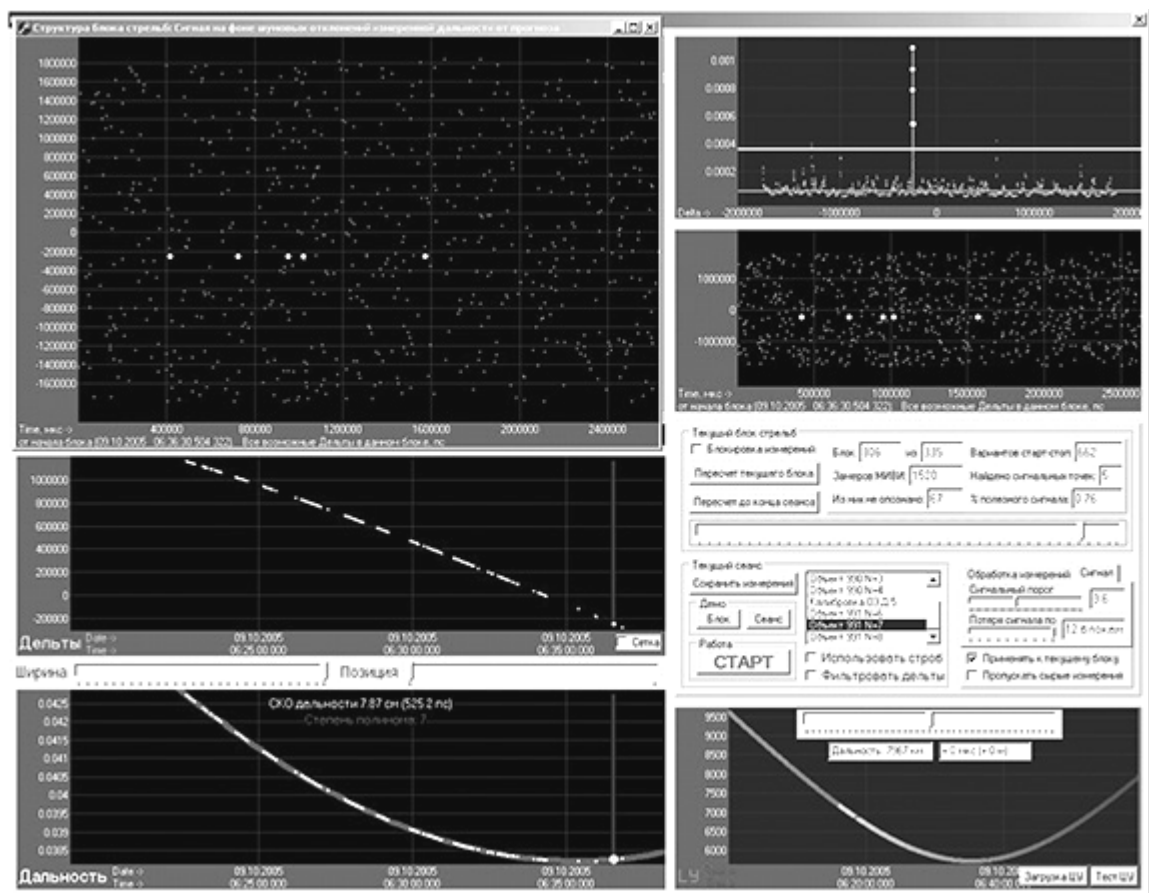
Структура блока стрельб: Сигнал на фоне шумовых отклонений измерений дальности от прогноза

1800000
1600000
1400000
1200000
1000000
800000
600000
400000
200000
0
-200000
-400000
-600000
-800000
-1000000
-1200000
-1400000
-1600000
Time, нкс → 400000 800000 1200000 1600000 2000000 2400000
от начала блока (09.10.2005 06:36:30.504 322) Все возможные Дельты в данном блоке, пс

0.001
0.0008
0.0006
0.0004
0.0002
Delta → -2000000 -1000000 0 1000000 20000

1000000
0
-1000000
Time, нкс → 500000 1000000 1500000 2000000 2500000
от начала блока (09.10.2005 06:36:30.504 322) Все возможные Дельты в данном блоке, пс

Текущий блок стрельб
Блокировка измерений
Пересчет текущего блока
Пересчет до конца сеанса
Блок 306 из 335
Замеров МИВИ 1520
Из них не опознано 67
Вариантов старт-стоп 662
Найдено сигнальных точек 5
% полезного сигнала 0.76

1000000
800000
600000
400000
200000
0
-200000
Дельты Date → Time → 09.10.2005 06:25:00.000 09.10.2005 06:30:00.000 09.10.2005 06:35:00.000
Сетка

Ширина Позиция

Текущий сеанс
Сохранить измерения
Демо
Блок Сеанс
Работа
СТАРТ
Объект 990 N=3
Объект 990 N=4
Калибровка 03.2.5
Объект 991 N=6
Объект 991 N=7
Объект 991 N=8
Использовать строб
Фильтровать дельты
Обработка измерений Сигнал
Сигнальный порог 3.6
Потеря сигнала по 12.6 точкам
Применять к текущему блоку
Пропускать сырые измерения

СКО дальности 7.87 см (525.2 пс)
Степень полинома: 7
0.0425
0.042
0.0415
0.041
0.0405
0.04
0.0395
0.039
0.0385
Дальность Date → Time → 09.10.2005 06:25:00.000 09.10.2005 06:30:00.000 09.10.2005 06:35:00.000

Дальность 7967 км
+0 нкс (+0 м)
9500
9000
8500
8000
7500
7000
6500
6000
09.10.2005 06:20:00.000
09.10.20
Загрузка ЦУ
Тест ЦУ